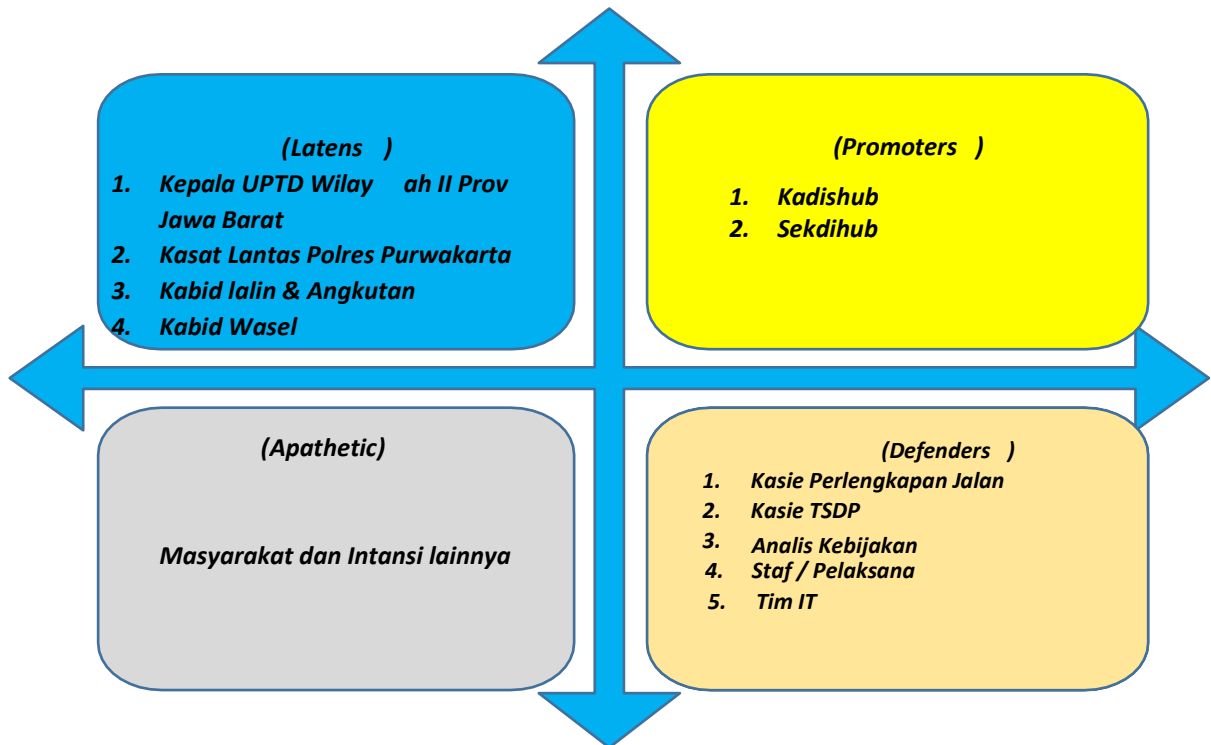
(Latens )

1. Kepala UPTD Wilay ah II Prov Jawa Barat
2. Kasat Lantas Polres Purwakarta
3. Kabid lalin & Angkutan
4. Kabid Wasel

(Promoters )

1. Kadishub
2. Sekdihub

(Apathetic)

Masyarakat dan Intansi lainnya

(Defenders )

1. Kasie Perlengkapan Jalan
2. Kasie TSDP
3. Analis Kebijakan
4. Staf / Pelaksana
5. Tim IT